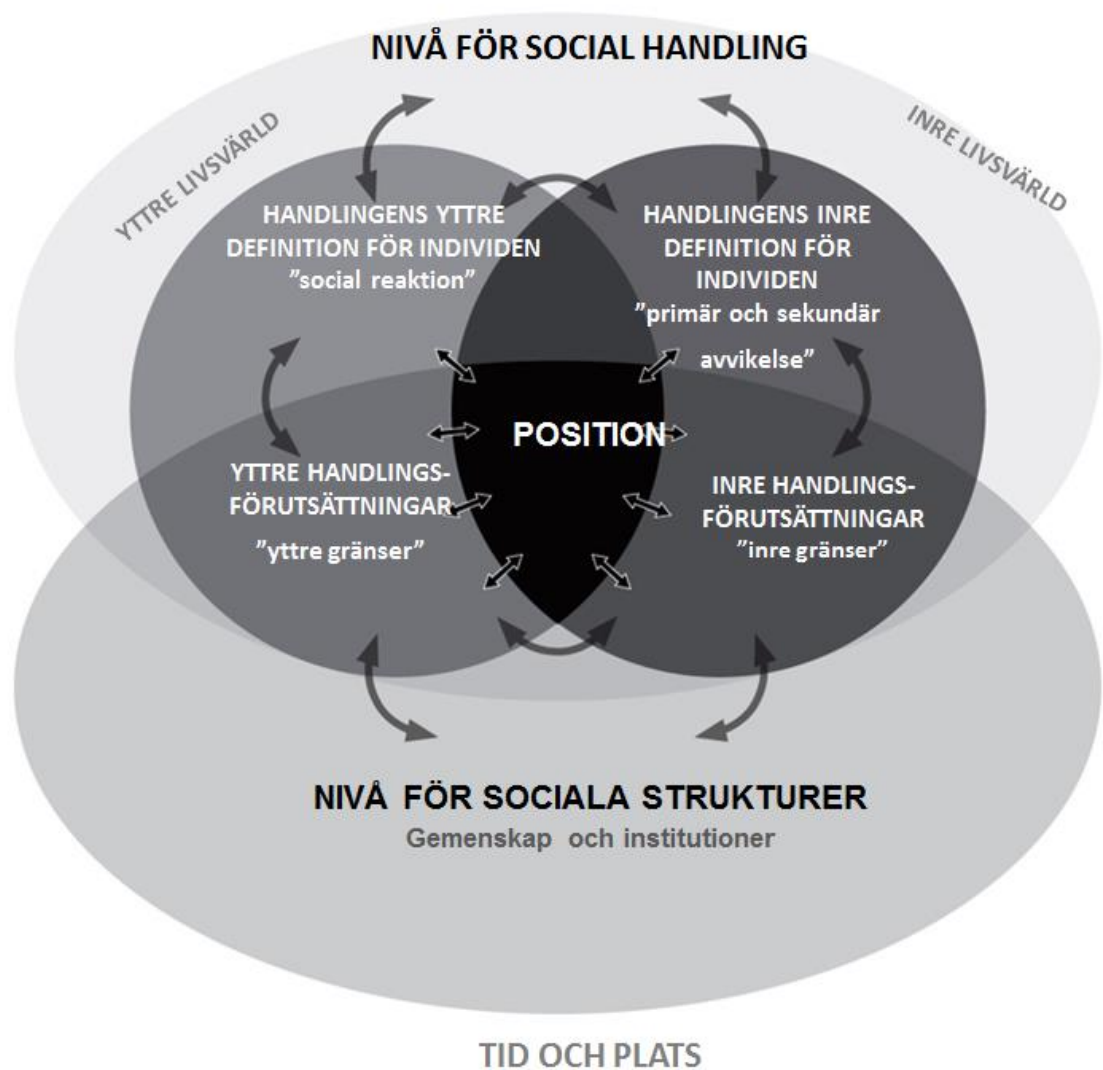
NIVÅ FÖR SOCIAL HANDLING

YTTRE LIVSVÄRLD

INRE LIVSVÄRLD

HANDLINGENS YTTRE DEFINITION FÖR INDIVIDEN
”social reaktion”

HANDLINGENS INRE DEFINITION FÖR INDIVIDEN
”primär och sekundär avvikelse”

POSITION

YTTRE HANDLINGSFÖRUTSÄTTNINGAR
”yttre gränser”

INRE HANDLINGSFÖRUTSÄTTNINGAR
”inre gränser”

NIVÅ FÖR SOCIALA STRUKTURER
Gemenskap och institutioner

TID OCH PLATS